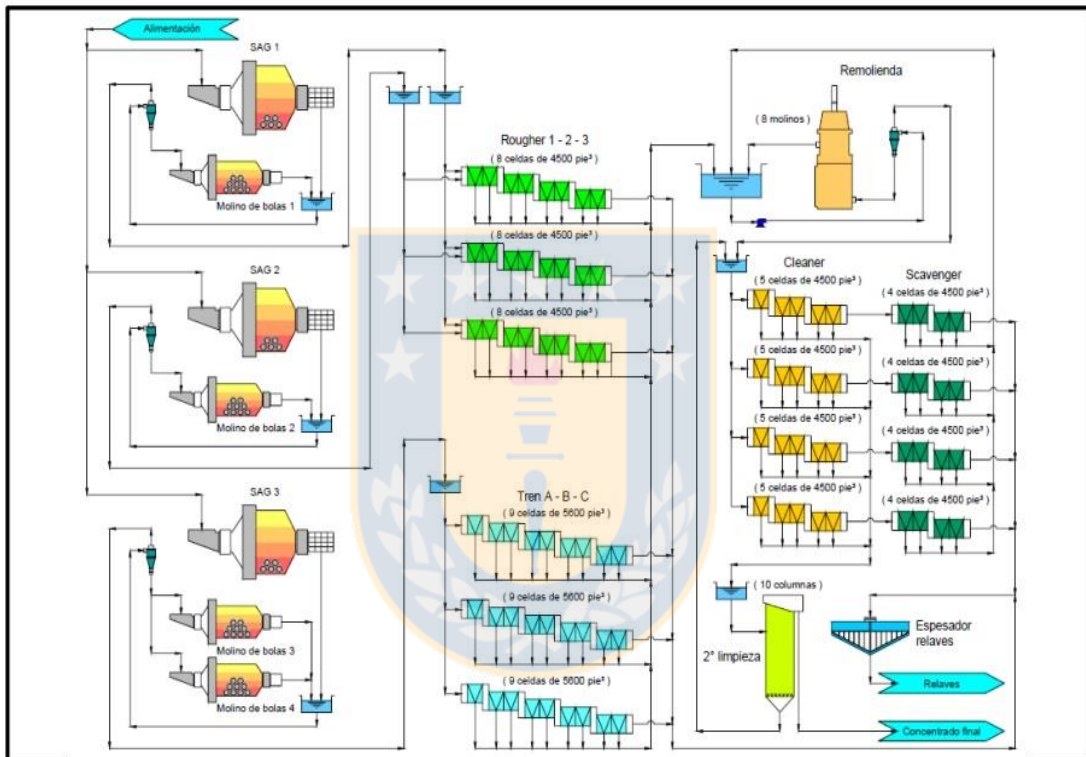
Alimentación

SAG 1

Molino de bolas 1

SAG 2

Molino de bolas 2

SAG 3

Molino de bolas 3

Molino de bolas 4

Rougher 1 - 2 - 3

( 8 celdas de 4500 pie³ )

( 8 celdas de 4500 pie³ )

( 8 celdas de 4500 pie³ )

Tren A - B - C

( 9 celdas de 5600 pie³ )

( 9 celdas de 5600 pie³ )

( 9 celdas de 5600 pie³ )

Remolienda

( 8 molinos )

Cleaner

( 5 celdas de 4500 pie³ )

( 5 celdas de 4500 pie³ )

( 5 celdas de 4500 pie³ )

( 5 celdas de 4500 pie³ )

Scavenger

( 4 celdas de 4500 pie³ )

( 4 celdas de 4500 pie³ )

( 4 celdas de 4500 pie³ )

( 4 celdas de 4500 pie³ )

( 10 columnas )

2° limpieza

Espesador relaves

Relaves

Concentrado final